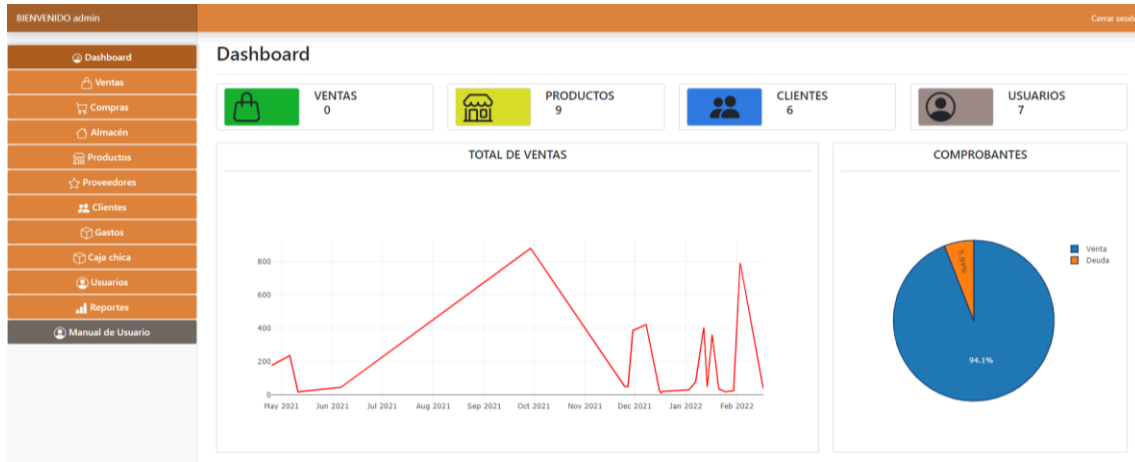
BIENVENIDO admin

Cerrar sesi

Dashboard
Ventas
Compras
Almacén
Productos
Proveedores
Clientes
Gastos
Caja chica
Usuarios
Reportes
Manual de Usuario

Dashboard

VENTAS
0

PRODUCTOS
9

CLIENTES
6

USUARIOS
7

TOTAL DE VENTAS

800
600
400
200
0

May 2021 Jun 2021 Jul 2021 Aug 2021 Sep 2021 Oct 2021 Nov 2021 Dec 2021 Jan 2022 Feb 2022

COMPROBANTES

Venta
Deuda

5.9%

94.1%